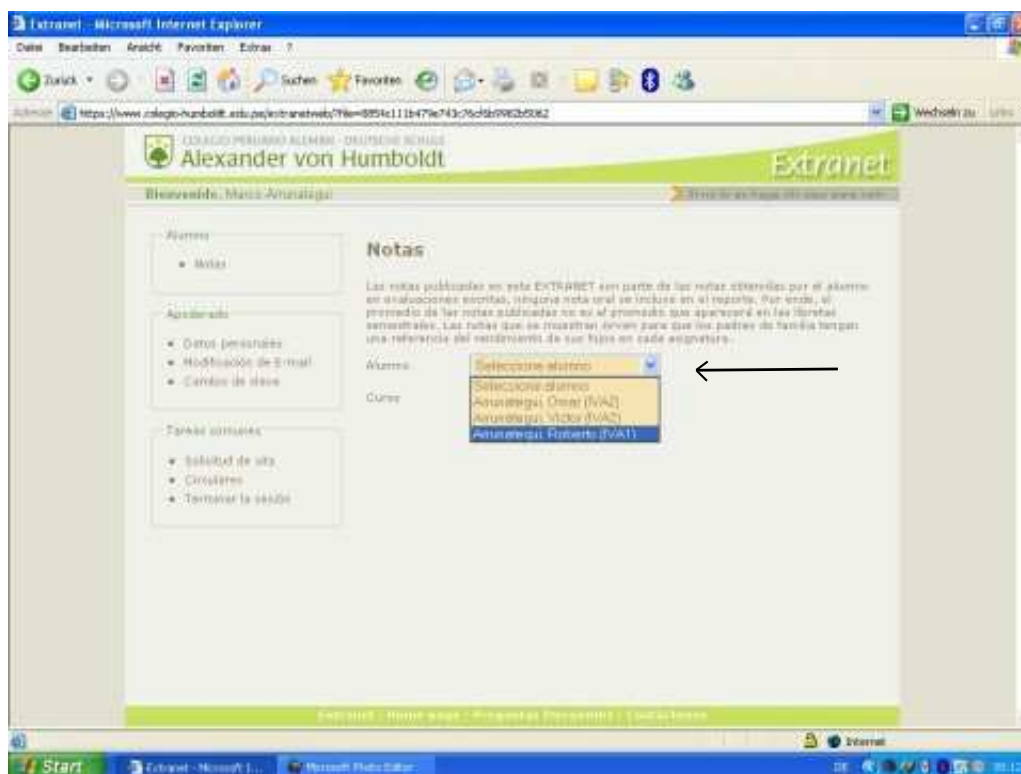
Extranet - Microsoft Internet Explorer

Datei Bearbeiten Ansicht Favoriten Extras ?

Zurück Suchen Favoriten

Adresse https://www.colegio-humboldt.edu.pe/extranetweb/?file=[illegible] Wechseln zu Links

COLEGIO PERUANO ALEMÁN - DEUTSCHE SCHULE
Alexander von Humboldt
Extranet

Bienvenido, Marco Arunategui

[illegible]

Alumno
• Notas

Apoderado
• Datos personales
• Modificación de E-mail
• Cambio de clave

Tareas comunes
• Solicitud de cita
• Circulares
• Terminar la sesión

Notas

Las notas publicadas en esta EXTRANET son parte de las notas obtenidas por el alumno en evaluaciones escritas, ninguna nota oral se incluye en el reporte. Por ende, el promedio de las notas publicadas no es el promedio que aparecerá en las libretas semestrales. Las notas que se muestran sirven para que los padres de familia tengan una referencia del rendimiento de sus hijos en cada asignatura.

Alumno Seleccione alumno
Seleccione alumno
Arunategui, Omar (IVA2)
Arunategui, Victor (IVA2)
Arunategui, Roberto (IVA1)

Curso

Extranet | Home page | Preguntas Frecuentes | Contáctenos

Internet

Start Extranet - Microsoft I... Microsoft Photo Editor